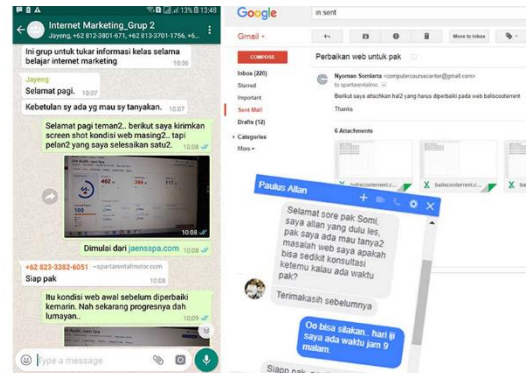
13% 13:48

Internet Marketing_Grup 2
Jayeng, +62 812-3801-671, +62 813-3701-1756, +6...

Ini grup untuk tukar informasi kelas selama belajar internet marketing
10:08

Jayeng
Selamat pagi.
10:07

Kebetulan sy ada yg mau sy tanyakan.
10:08

Selamat pagi teman2.. berikut saya kirimkan screen shot kondisi web masing2.. tapi pelan2 yang saya selesaikan satu2.
10:08

Dimulai dari jaenesspa.com
10:08

+62 823-3382-6051 ~spartarentalmotor.com
Siap pak
10:08

Itu kondisi web awal sebelum diperbaiki kemarin. Nah sekarang progresnya dah lumayan..
10:09

Type a message

Google
in:sent

Gmail
COMPOSE
Inbox (220)
Starred
Important
Sent Mail
Drafts (12)
Categories
More

More to Inbox

Perbaikan web untuk pak

Nyoman Somiarta <computercoursecenter@gmail.com>
to spartarentalmo

Berikut saya attachkan hal2 yang harus diperbaiki pada web balicoconterent

Thanks

6 Attachments

balicocoterent.c...
balicocoterent.c...

Paulus Allan

Selamat sore pak Somi, saya allan yang dulu les, pak saya ada mau tanya2 masalah web saya apakah bisa sedikit konsultasi ketemu kalau ada waktu pak?

Terimakasih sebelumnya

Oo bisa silakan.. hari ini saya ada waktu jam 9 malam.

Siapp pak